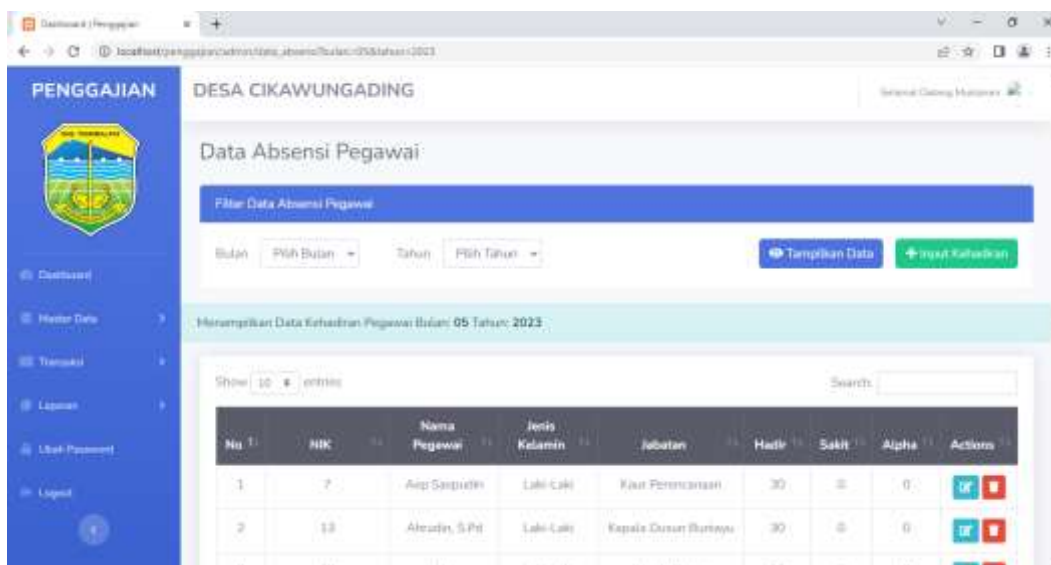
Dashboard | Penggajian

localhost/penggajian/admin/data_absensi?bulan=05&tahun=2023

PENGGAJIAN

DESA CIKAWUNGADING

Selamat Datang Mukaram

Dashboard

Master Data

Transaksi

Laporan

Ubah Password

Logout

Data Absensi Pegawai

Filter Data Absensi Pegawai

Bulan Pilih Bulan Tahun Pilih Tahun

Tampilkan Data

+ Input Kehadiran

Menampilkan Data Kehadiran Pegawai Bulan: 05 Tahun: 2023

Show 10 entries

Search:

| No | NIK | Nama Pegawai | Jenis Kelamin | Jabatan | Hadir | Sakit | Alpha | Actions |
|---|---|---|---|---|---|---|---|---|
| 1 | 7 | Asep Saepudin | Laki-Laki | Kaur Perencanaan | 30 | 0 | 0 | |
| 2 | 13 | Ahrudin, S.Pd | Laki-Laki | Kepala Dusun Bunayu | 30 | 0 | 0 | |